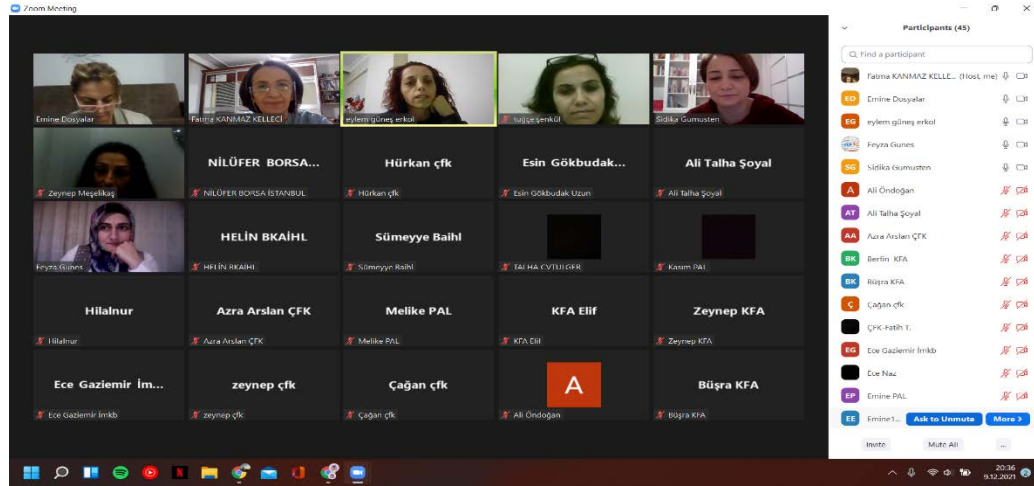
Zoom Meeting

Emine Dosyalar
Fatma KANMAZ KELLECİ
eylem güneş erkol
tuğçe şenkül
Sıdika Gumusten

Zeynep Meşelikaş
NİLÜFER BORSA...
NİLÜFER BORSA İSTANBUL
Hürkan çfk
Hürkan çfk
Esin Gökbudak...
Esin Gökbudak Uzun
Ali Talha Şoyal
Ali Talha Şoyal

Feyza Gunes
HELİN BKAİHL
HELİN BKAİHL
Sümeyye Baihl
Sümeyye Baihl
TALHA CYTULGER
Kasım PAL

Hilalnur
Hilalnur
Azra Arslan ÇFK
Azra Arslan ÇFK
Melike PAL
Melike PAL
KFA Elif
KFA Elif
Zeynep KFA
Zeynep KFA

Ece Gaziemir İm...
Ece Gaziemir İmkb
zeynep çfk
zeynep çfk
Çağan çfk
Çağan çfk
A
Ali Öndoğan
Büşra KFA
Büşra KFA

Participants (45)
Find a participant
Fatma KANMAZ KELLE... (Host, me)
ED Emine Dosyalar
EG eylem güneş erkol
Feyza Gunes
SG Sidika Gumusten
A Ali Öndoğan
AT Ali Talha Şoyal
AA Azra Arslan ÇFK
BK Berfin KFA
BK Büşra KFA
Ç Çağan çfk
ÇFK-Fatih T.
EG Ece Gaziemir İmkb
Ece Naz
EP Emine PAL
EE Emine1...
Ask to Unmute
More >
Invite
Mute All
...

20:36
9.12.2021